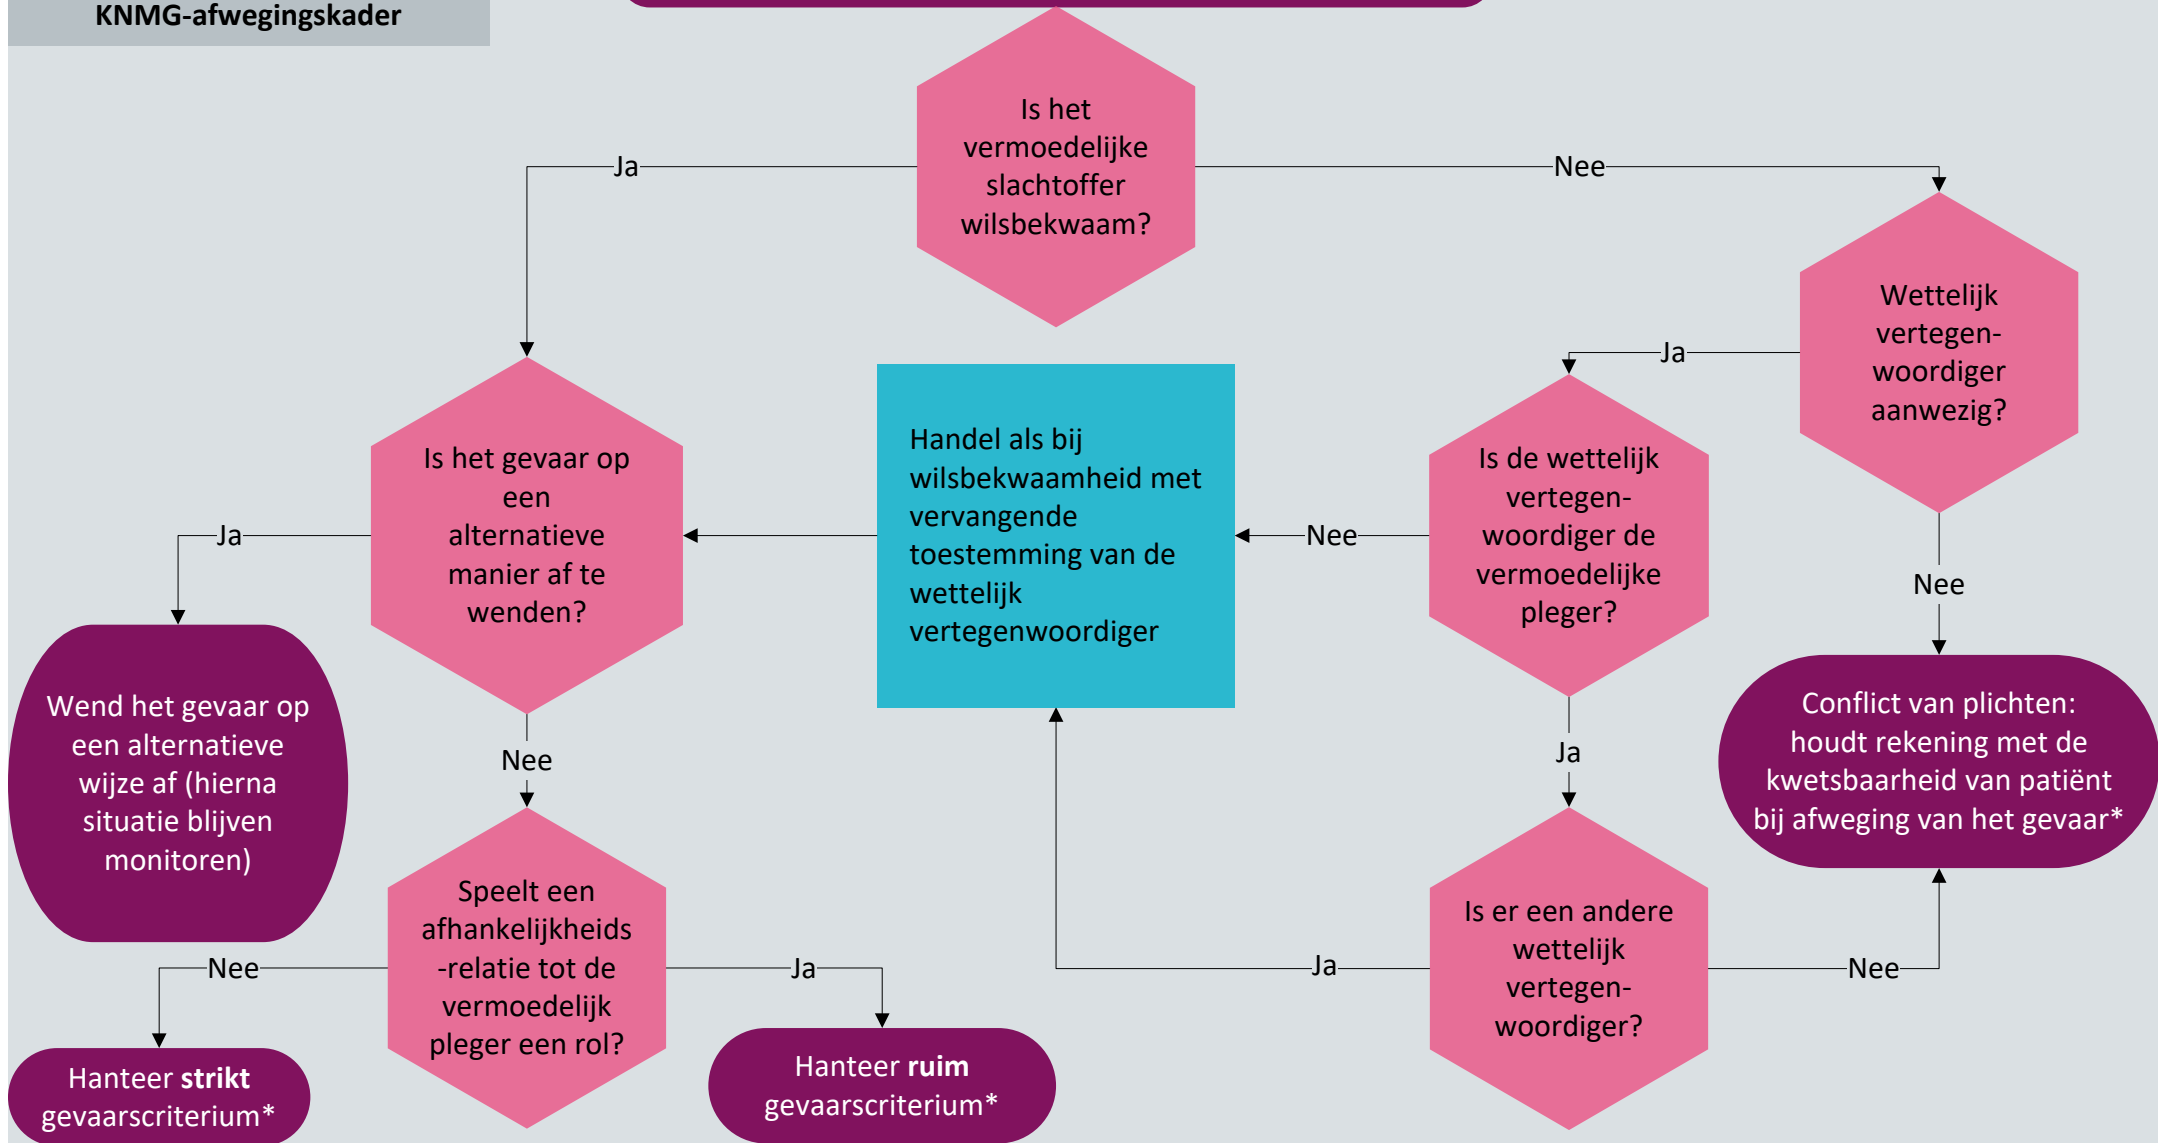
KNMG-afwegingskader

Is het vermoedelijke slachtoffer wilsbekwaam?

Ja

Nee

Wettelijk vertegen-woordiger aanwezig?

Ja

Is het gevaar op een alternatieve manier af te wenden?

Handel als bij wilsbekwaamheid met vervangende toestemming van de wettelijk vertegenwoordiger

Nee

Is de wettelijk vertegen-woordiger de vermoedelijke pleger?

Ja

Nee

Wend het gevaar op een alternatieve wijze af (hierna situatie blijven monitoren)

Nee

Ja

Conflict van plichten: houdt rekening met de kwetsbaarheid van patiënt bij afweging van het gevaar*

Speelt een afhankelijkheids-relatie tot de vermoedelijk pleger een rol?

Nee

Ja

Ja

Is er een andere wettelijk vertegen-woordiger?

Nee

Hanteer **strikt** gevaarscriterium*

Hanteer **ruim** gevaarscriterium*